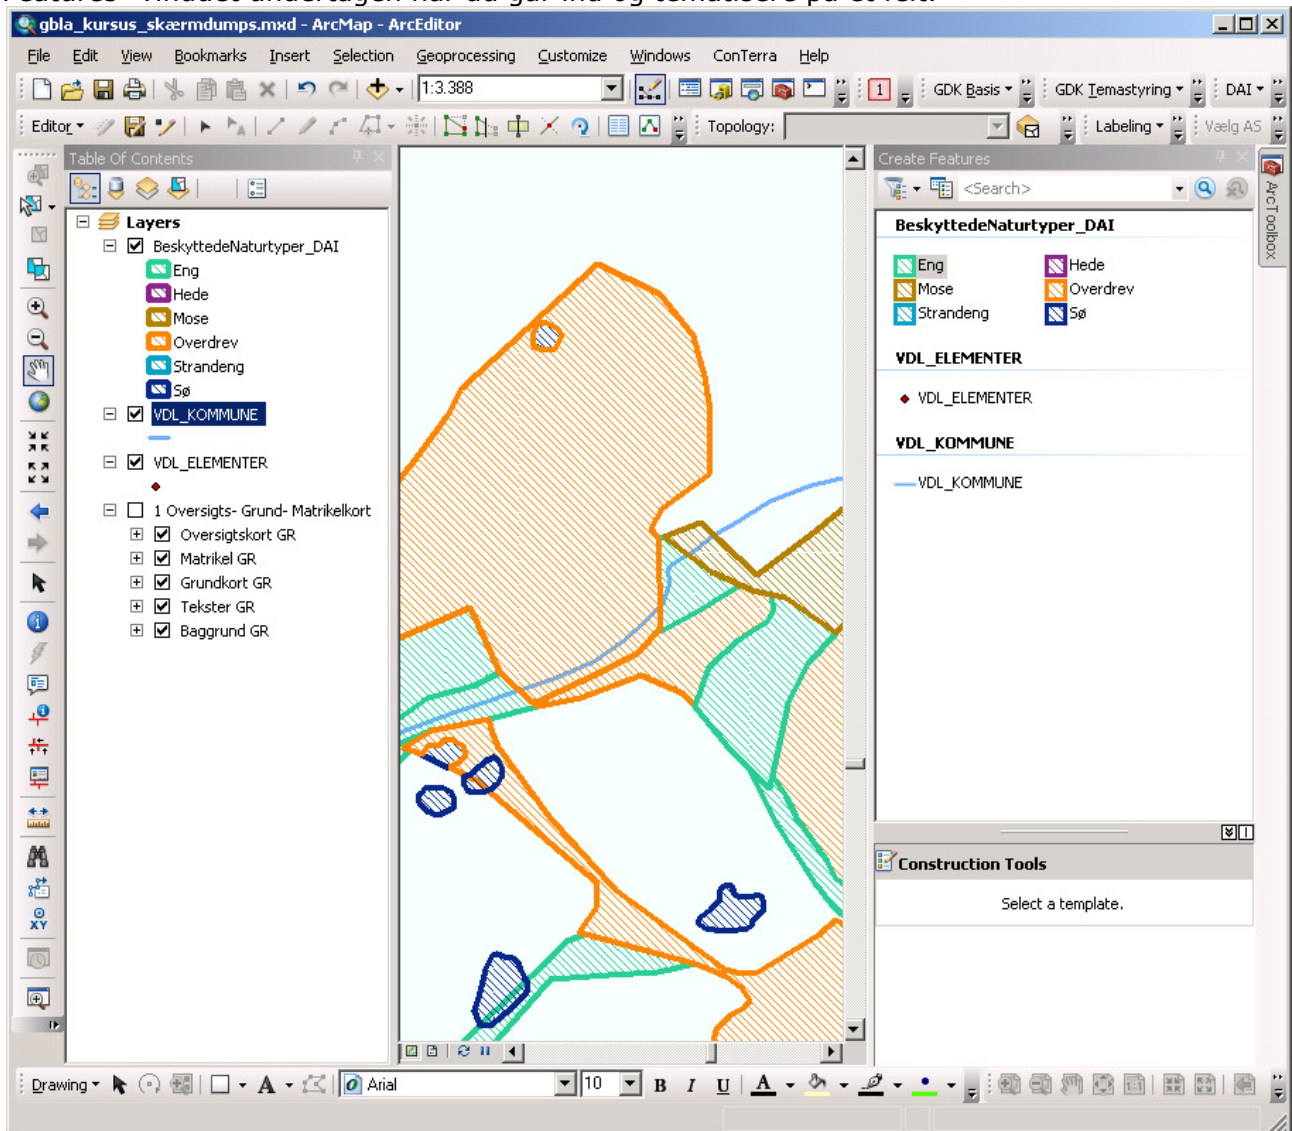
gbla_kursus_skærmdumps.mxd - ArcMap - ArcEditor

File Edit View Bookmarks Insert Selection Geoprocessing Customize Windows ConTerra Help

1:3.388

1

GDK Basis

GDK Temastyring

DAI

Editor

Topology:

Labeling

Vælg AS

Table Of Contents

Layers
BeskyttedeNaturtyper_DAI
Eng
Hede
Mose
Overdrev
Strandeng
Sø
VDL_KOMMUNE
VDL_ELEMENTER
1 Oversigts- Grund- Matrikelkort
Oversigtskort GR
Matrikel GR
Grundkort GR
Tekster GR
Baggrund GR

Create Features

<Search>

BeskyttedeNaturtyper_DAI
Eng
Hede
Mose
Overdrev
Strandeng
Sø

VDL_ELEMENTER
VDL_ELEMENTER

VDL_KOMMUNE
VDL_KOMMUNE

Construction Tools
Select a template.

ArcToolbox

Drawing

Arial

10

B I U A